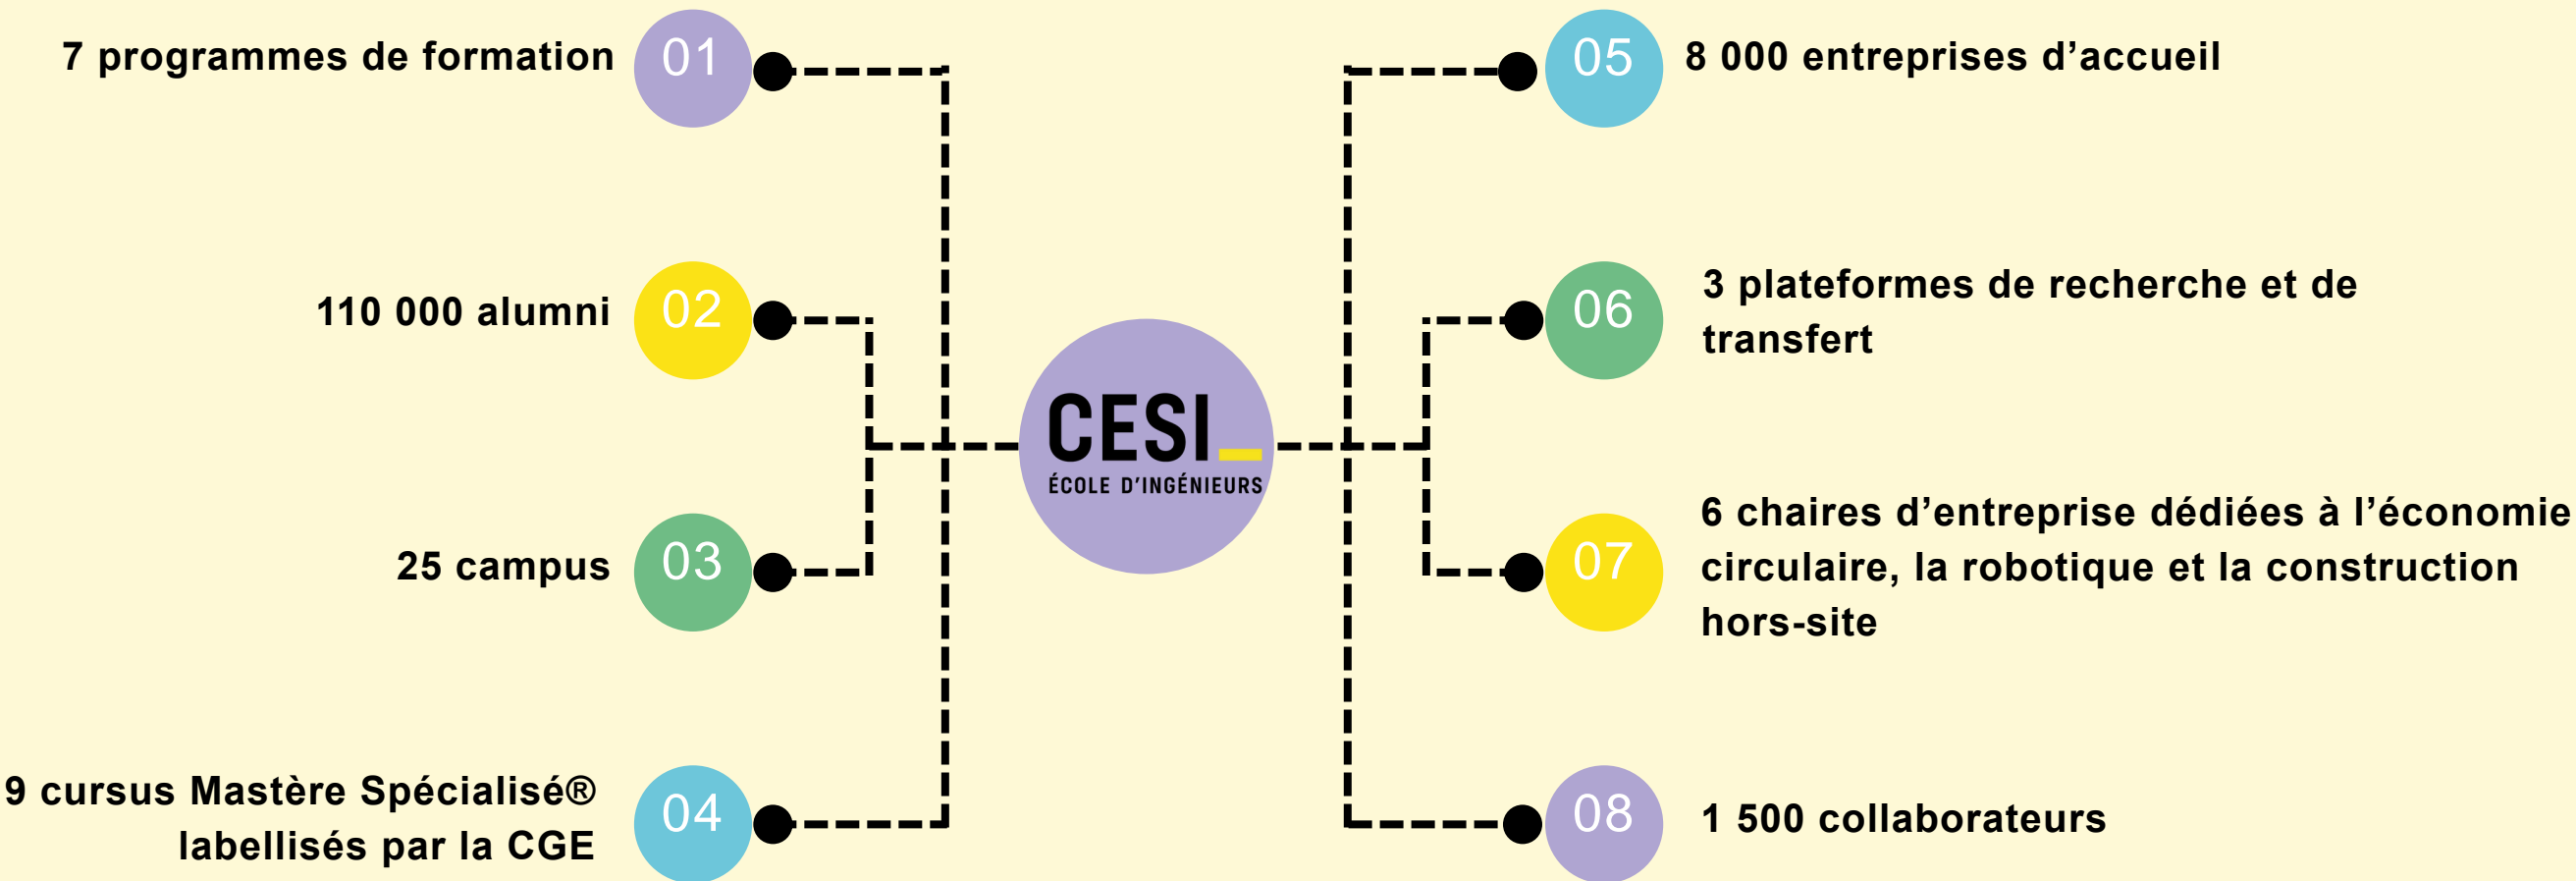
7 programmes de formation 01

110 000 alumni 02

25 campus 03

9 cursus Mastère Spécialisé® labellisés par la CGE 04

CESI_
ÉCOLE D'INGÉNIEURS

05 8 000 entreprises d'accueil

06 3 plateformes de recherche et de transfert

07 6 chaires d'entreprise dédiées à l'économie circulaire, la robotique et la construction hors-site

08 1 500 collaborateurs